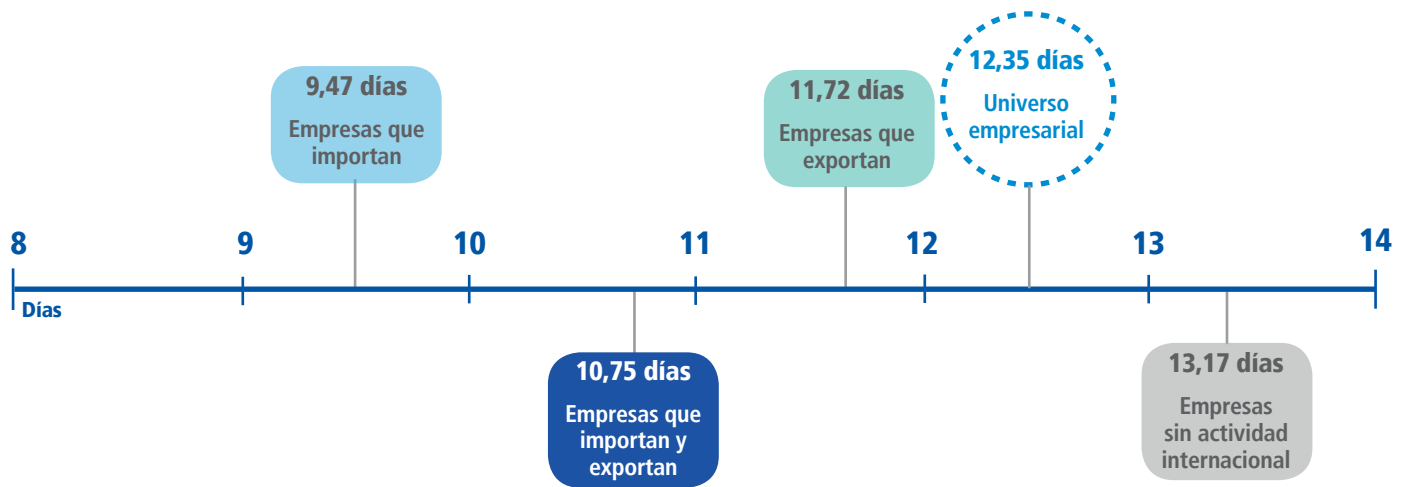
9,47 días
Empresas que importan

11,72 días
Empresas que exportan

12,35 días
Universo empresarial

8
9
10
11
12
13
14
Días

10,75 días
Empresas que importan y exportan

13,17 días
Empresas sin actividad internacional